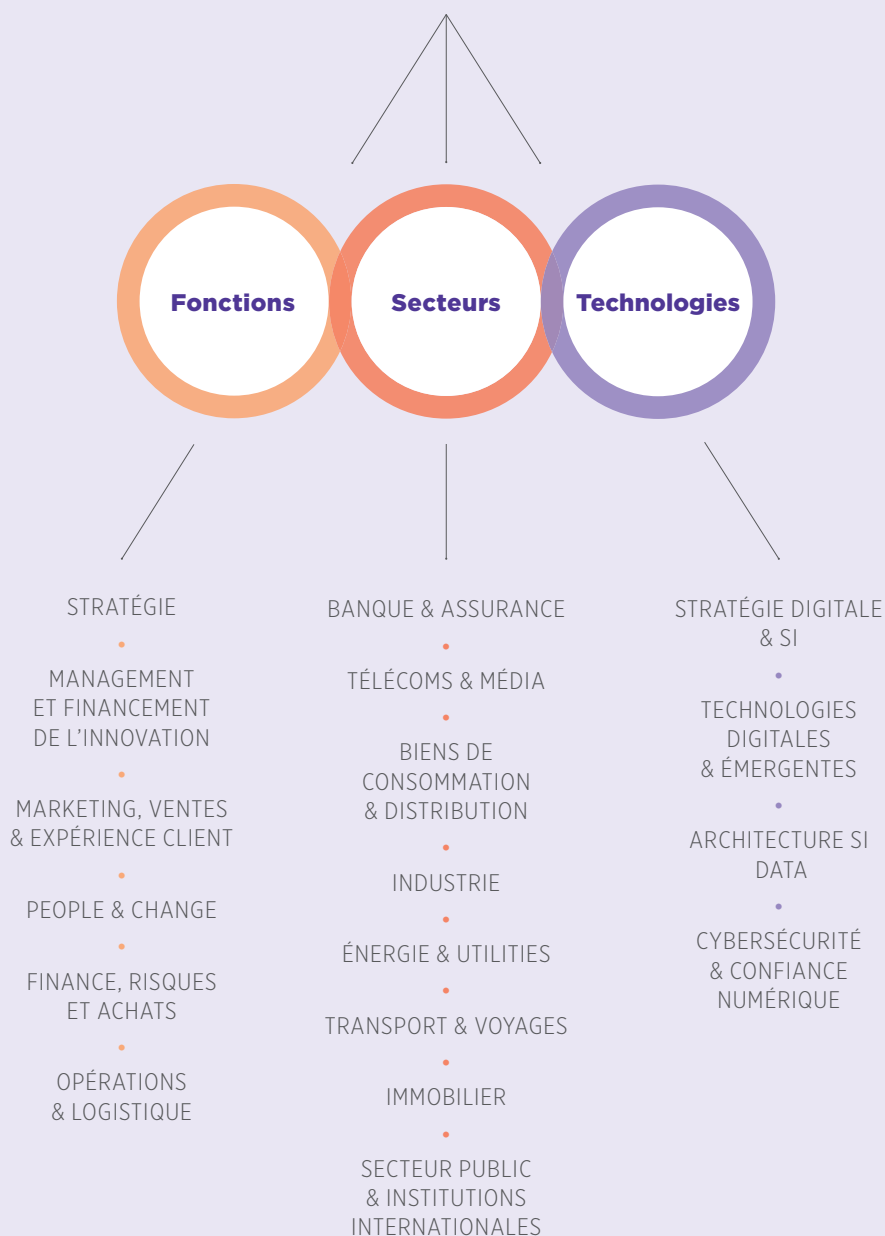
Fonctions

Secteurs

Technologies

STRATÉGIE
•
MANAGEMENT ET FINANCEMENT DE L'INNOVATION
•
MARKETING, VENTES & EXPÉRIENCE CLIENT
•
PEOPLE & CHANGE
•
FINANCE, RISQUES ET ACHATS
•
OPÉRATIONS & LOGISTIQUE

BANQUE & ASSURANCE
•
TÉLÉCOMS & MÉDIA
•
BIENS DE CONSOMMATION & DISTRIBUTION
•
INDUSTRIE
•
ÉNERGIE & UTILITIES
•
TRANSPORT & VOYAGES
•
IMMOBILIER
•
SECTEUR PUBLIC & INSTITUTIONS INTERNATIONALES

STRATÉGIE DIGITALE & SI
•
TECHNOLOGIES DIGITALES & ÉMERGENTES
•
ARCHITECTURE SI DATA
•
CYBERSÉCURITÉ & CONFIANCE NUMÉRIQUE